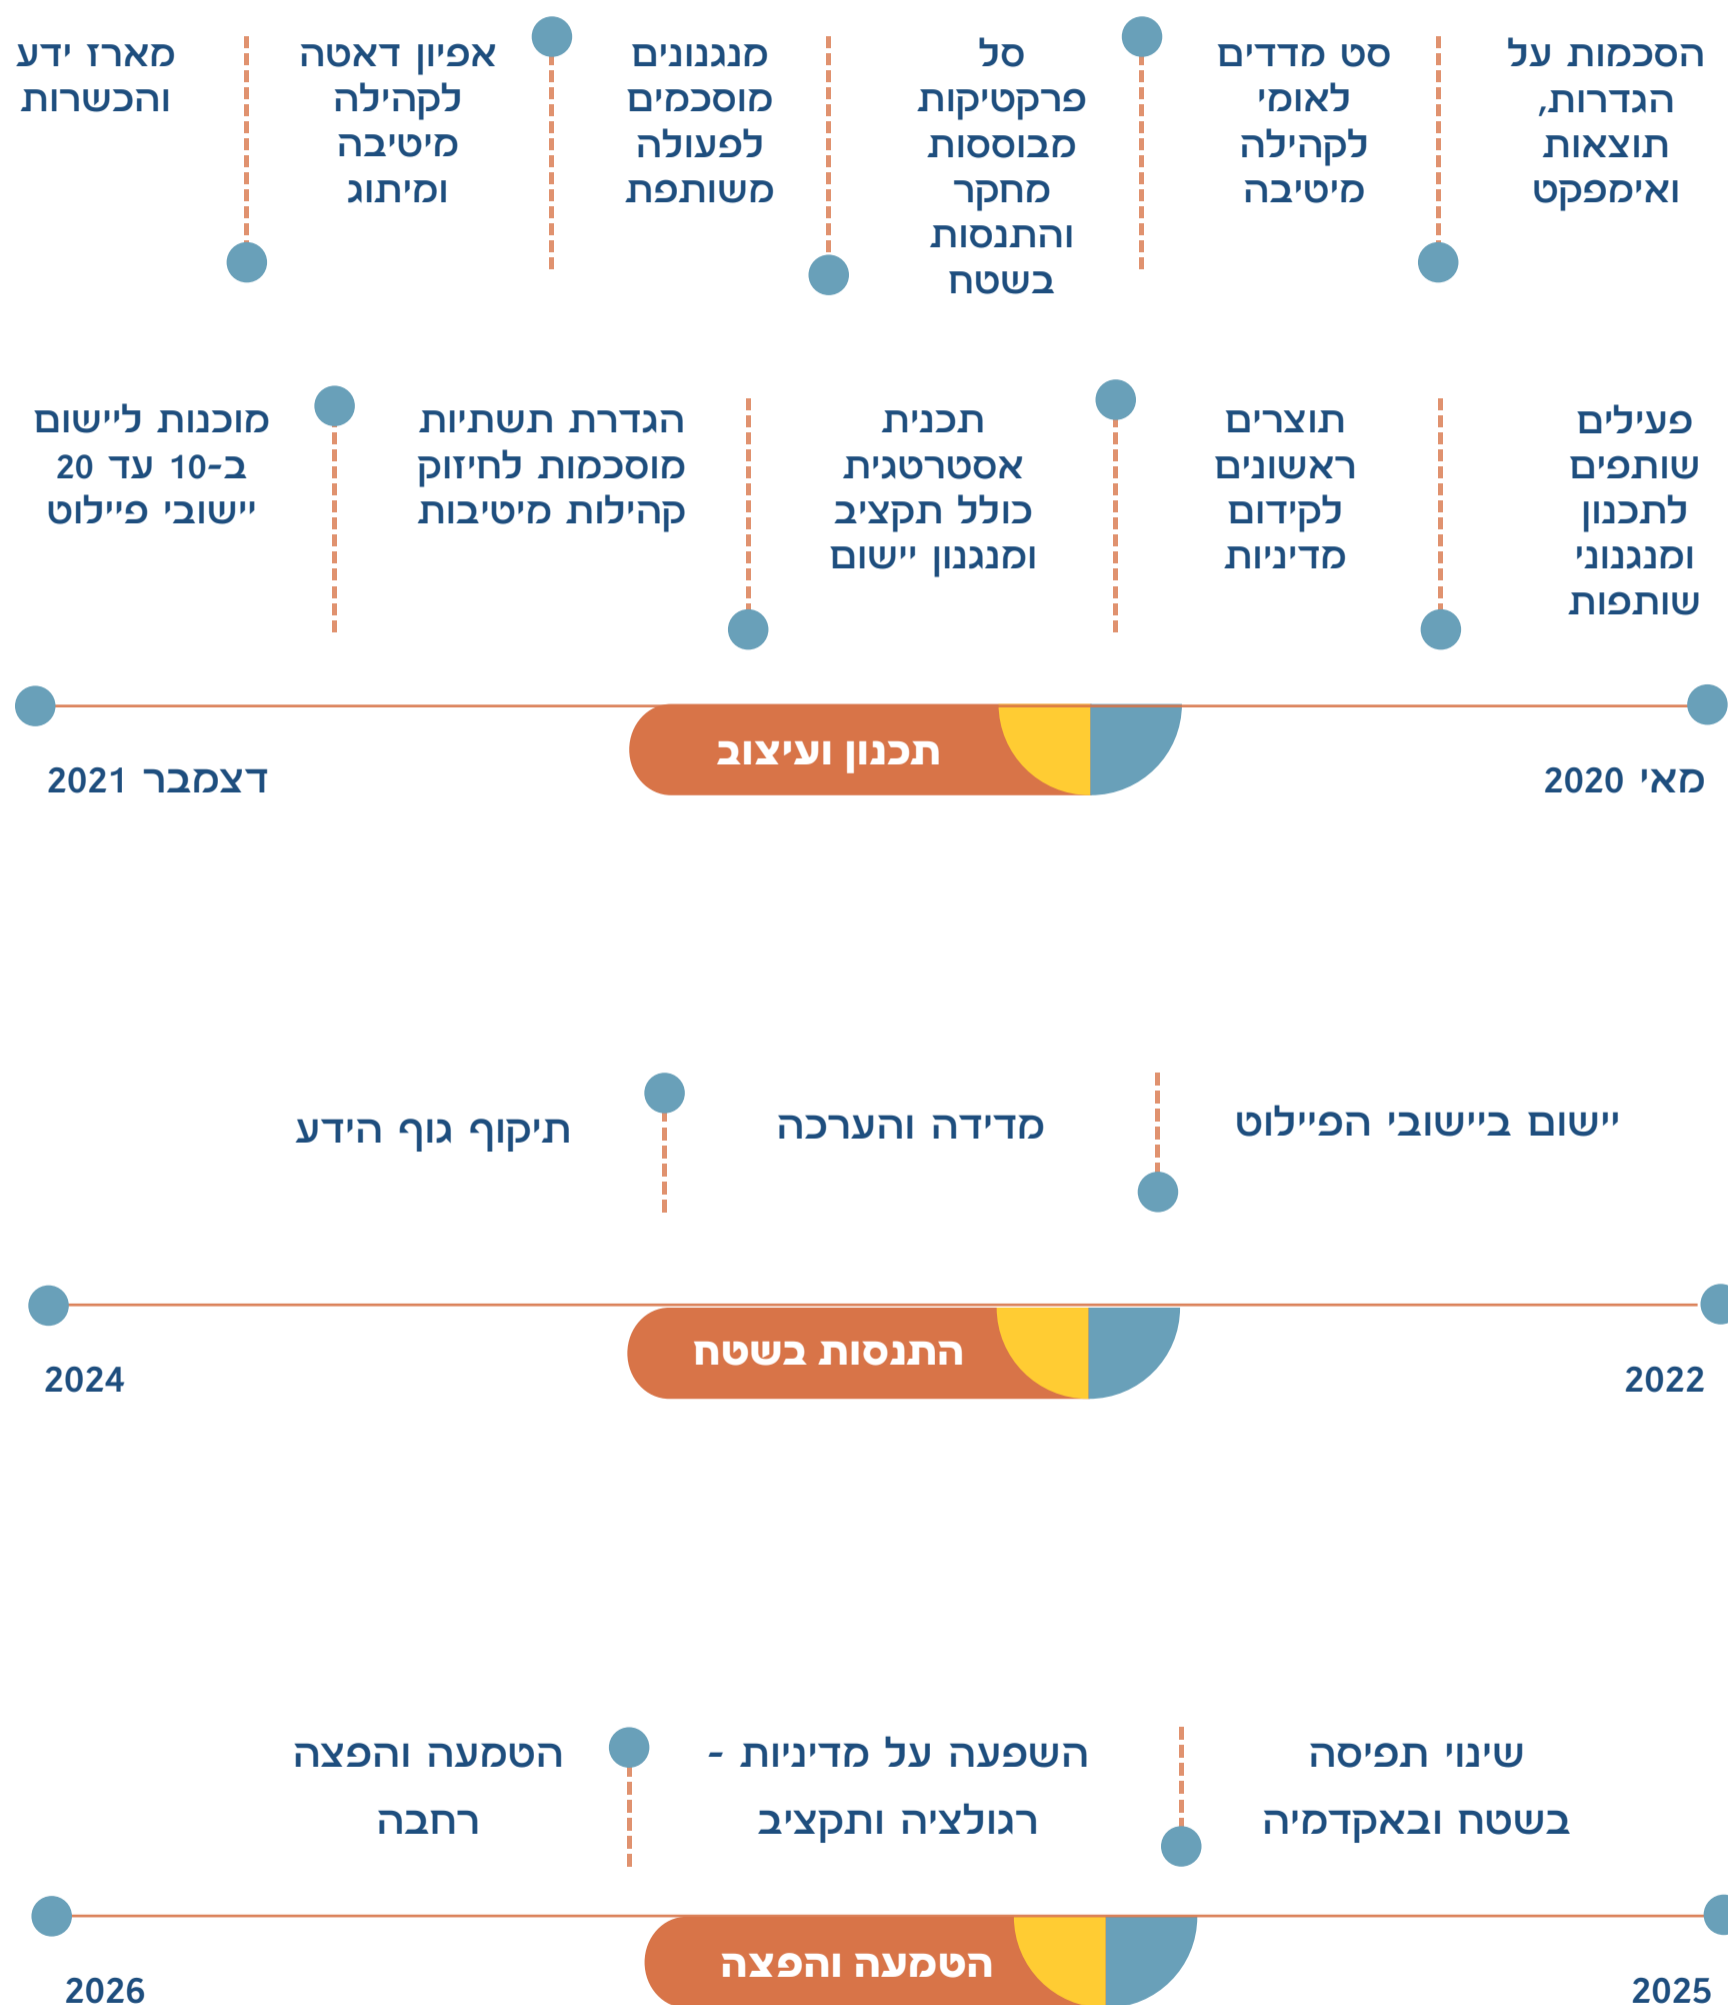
הסכמות על הגדרות, תוצאות ואימפקט

סט מדדים לאומי לקהילה מיטיבה

סל פרקטיקות מבוססות מחקר והתנסות בשטח

מנגנונים מוסכמים לפעולה משותפת

אפיון דאטה לקהילה מיטיבה ומיתוג

מארז ידע והכשרות

פעילים שותפים לתכנון ומנגנוני שותפות

תוצרים ראשונים לקידום מדיניות

תכנית אסטרטגית כולל תקציב ומנגנון יישום

הגדרת תשתיות מוסכמות לחיזוק קהילות מיטיבות

מוכנות ליישום ב-10 עד 20 יישובי פיילוט

תכנון ועיצוב

מאי 2020

דצמבר 2021

יישום ביישובי הפיילוט

מדידה והערכה

תיקוף גוף הידע

התנסות בשטח

2022

2024

שינוי תפיסה בשטח ובאקדמיה

השפעה על מדיניות - רגולציה ותקציב

הטמעה והפצה רחבה

הטמעה והפצה

2025

2026